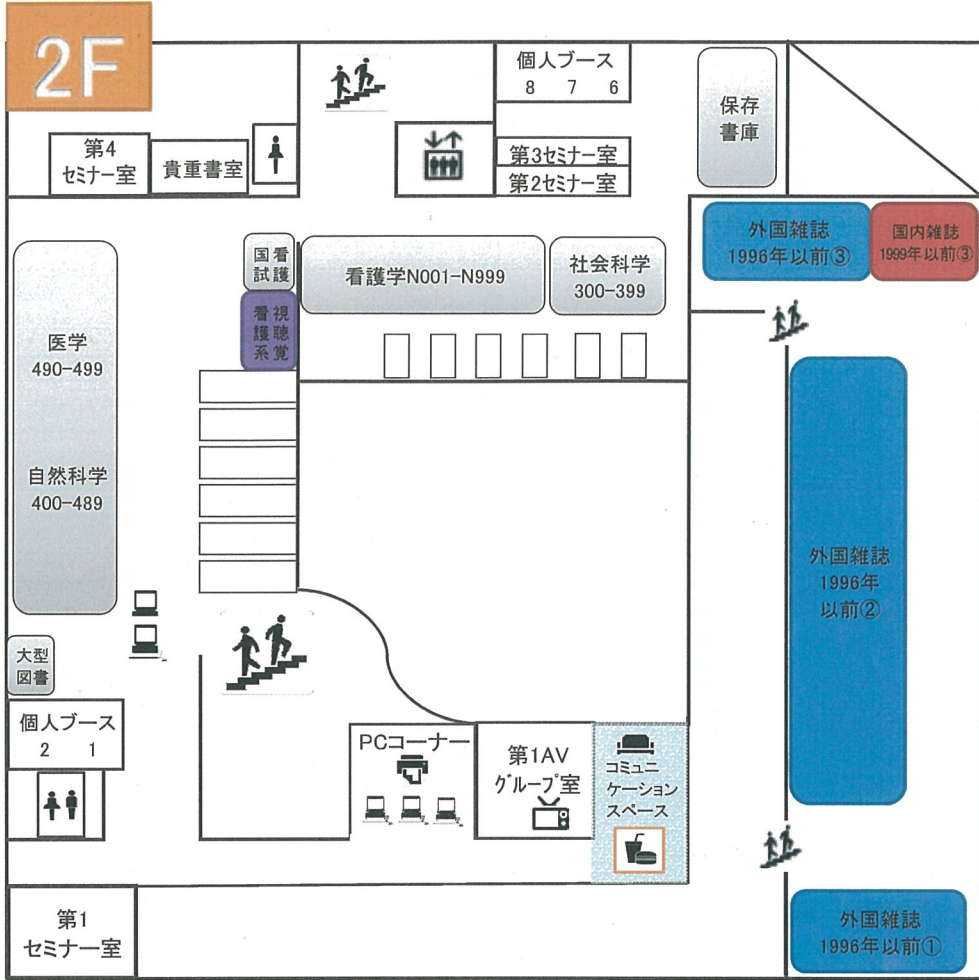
2F

個人ブース
8 7 6

保存書庫

第4セミナー室

貴重書室

第3セミナー室

第2セミナー室

外国雑誌
1996年以前③

国内雑誌
1999年以前③

国看
試護

看護学N001-N999

社会科学
300-399

看視
護聴
系覚

医学
490-499

自然科学
400-489

外国雑誌
1996年
以前②

大型
図書

個人ブース
2 1

PCコーナー

第1AV
グループ室

コミュニ
ケーション
スペース

第1
セミナー室

外国雑誌
1996年以前①